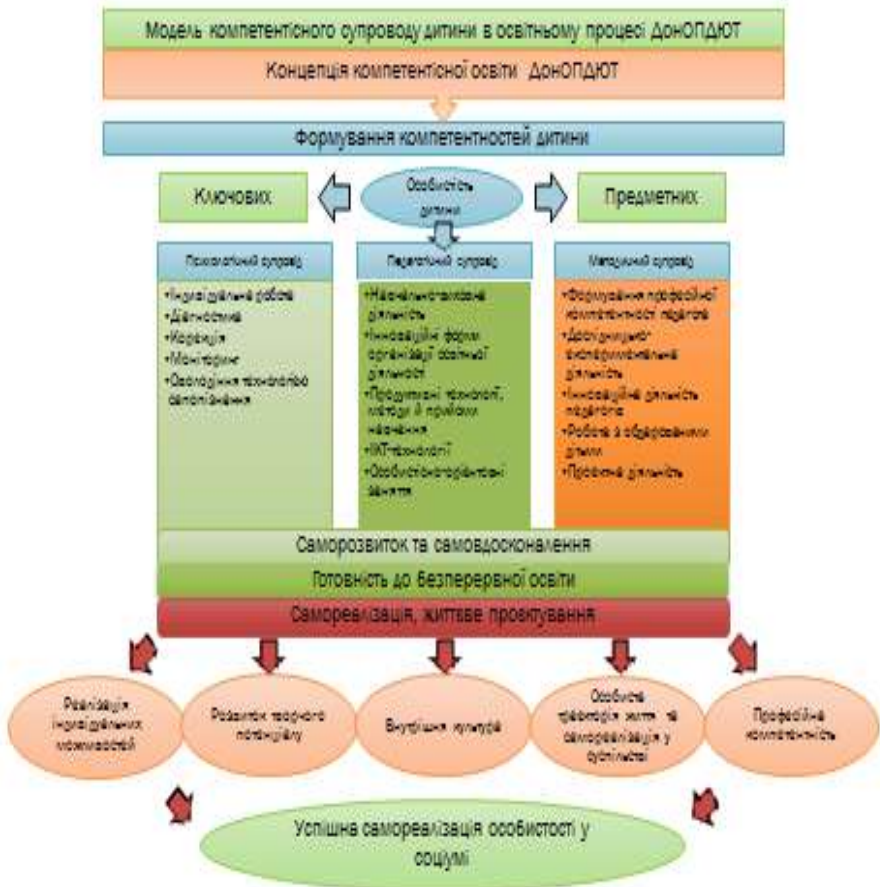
Модель компетентісного супроводу дитини в освітньому процесі ДонОПДЮТ

Концепція компетентісної освіти ДонОПДЮТ

Формування компетентностей дитини

Ключових

Особистість дитини

Предметних

Психологічний супровід

•Індивідуальна робота
•Діагностика
•Корекція
•Моніторинг
•Оволодіння технологією самопізнання

Педагогічний супровід

•Науково-методична діяльність
•Інноваційні форми організації освітньої діяльності
•Продуктивні технології, методи й прийоми навчання
•ІКТ-технології
•Особистісно-орієнтовані заняття

Методичний супровід

•Формування професійної компетентності педагогів
•Дослідницько-експериментальна діяльність
•Інноваційна діяльність педагогів
•Робота з обдарованими дітьми
•Проектна діяльність

Саморозвиток та самовдосконалення

Готовність до безперервної освіти

Самореалізація, життєве проектування

Реалізація індивідуальних можливостей

Розвиток творчого потенціалу

Внутрішня культура

Особиста траєкторія життя та самореалізації у суспільстві

Професійна компетентність

Успішна самореалізація особистості у социумі